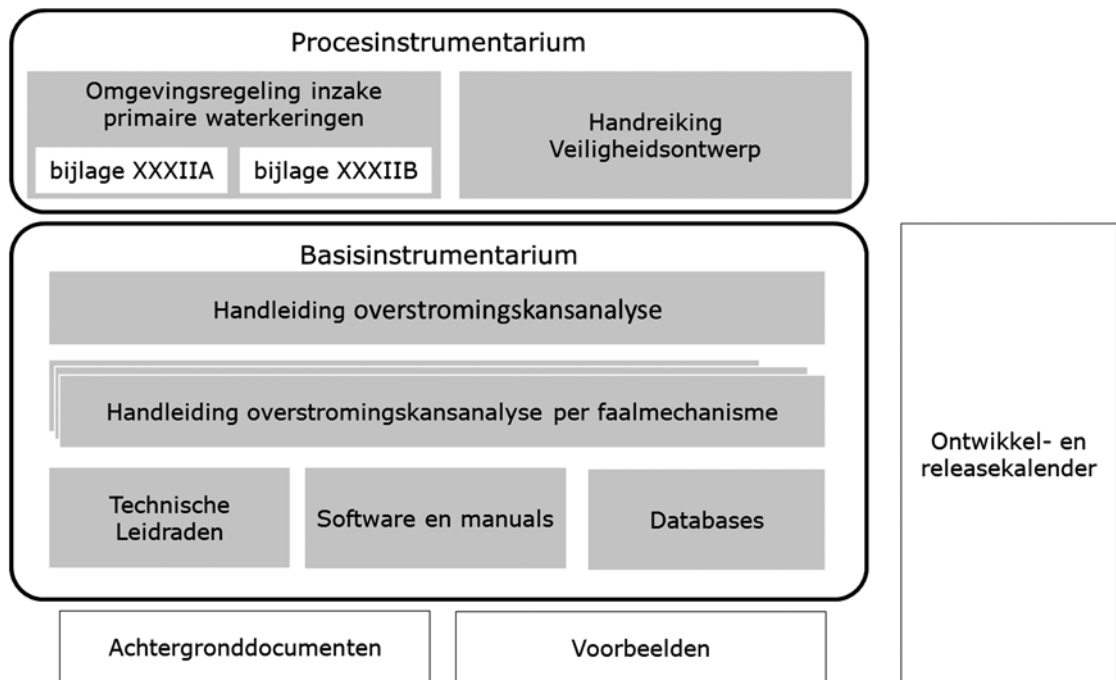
Procesinstrumentarium

Omgevingsregeling inzake primaire waterkeringen

bijlage XXXIIA

bijlage XXXIIB

Handreiking Veiligheidsontwerp

Basisinstrumentarium

Handleiding overstromingskansanalyse

Handleiding overstromingskansanalyse per faalmechanisme

Technische Leidraden

Software en manuals

Databases

Ontwikkel- en releasekalender

Achtergronddocumenten

Voorbeelden